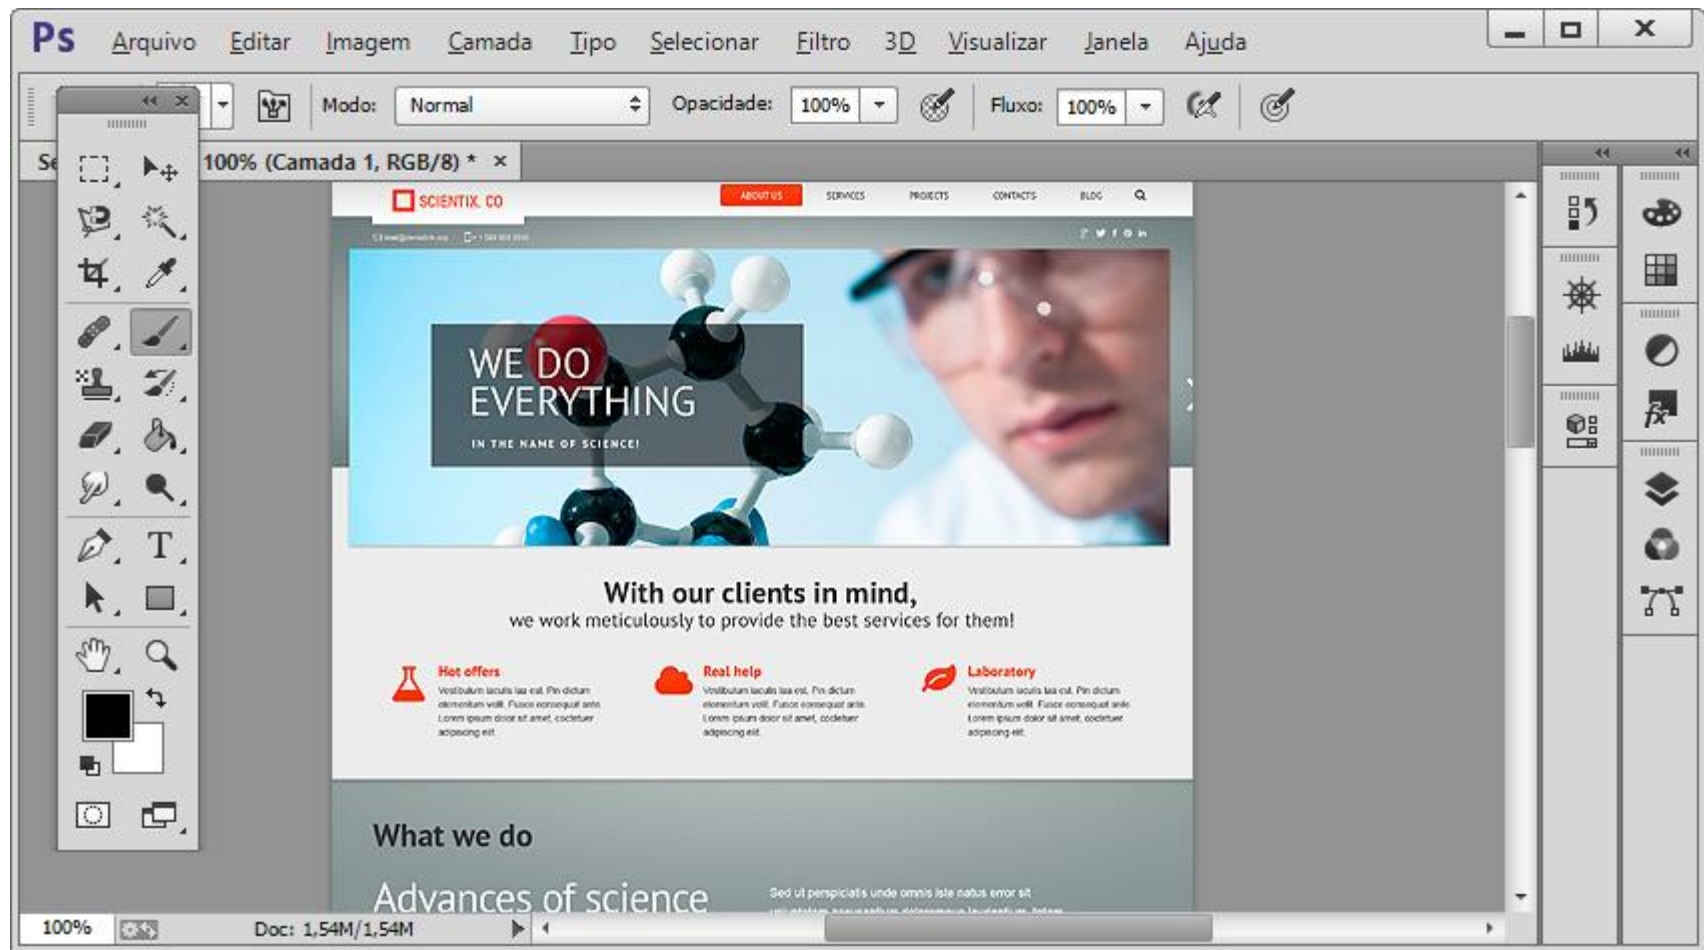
Ps Arquivo Editar Imagem Camada Tipo Selecionar Filtro 3D Visualizar Janela Ajuda

Modo: Normal Opacidade: 100% Fluxo: 100%

Se 100% (Camada 1, RGB/8) * ×

SCIENTIX. CO

ABOUT US SERVICES PROJECTS CONTACTS BLOG

WE DO EVERYTHING

IN THE NAME OF SCIENCE!

With our clients in mind,

we work meticulously to provide the best services for them!

Hot offers

Vestibulum iaculis lacus est. Pin dictum elementum velit. Fusce consequat ante. Lorem ipsum dolor sit amet, coctetuer adipiscing elit.

Real help

Vestibulum iaculis lacus est. Pin dictum elementum velit. Fusce consequat ante. Lorem ipsum dolor sit amet, coctetuer adipiscing elit.

Laboratory

Vestibulum iaculis lacus est. Pin dictum elementum velit. Fusce consequat ante. Lorem ipsum dolor sit amet, coctetuer adipiscing elit.

What we do

Advances of science

Sed ut perspiciatis unde omnis iste natus error sit

100% Doc: 1,54M/1,54M